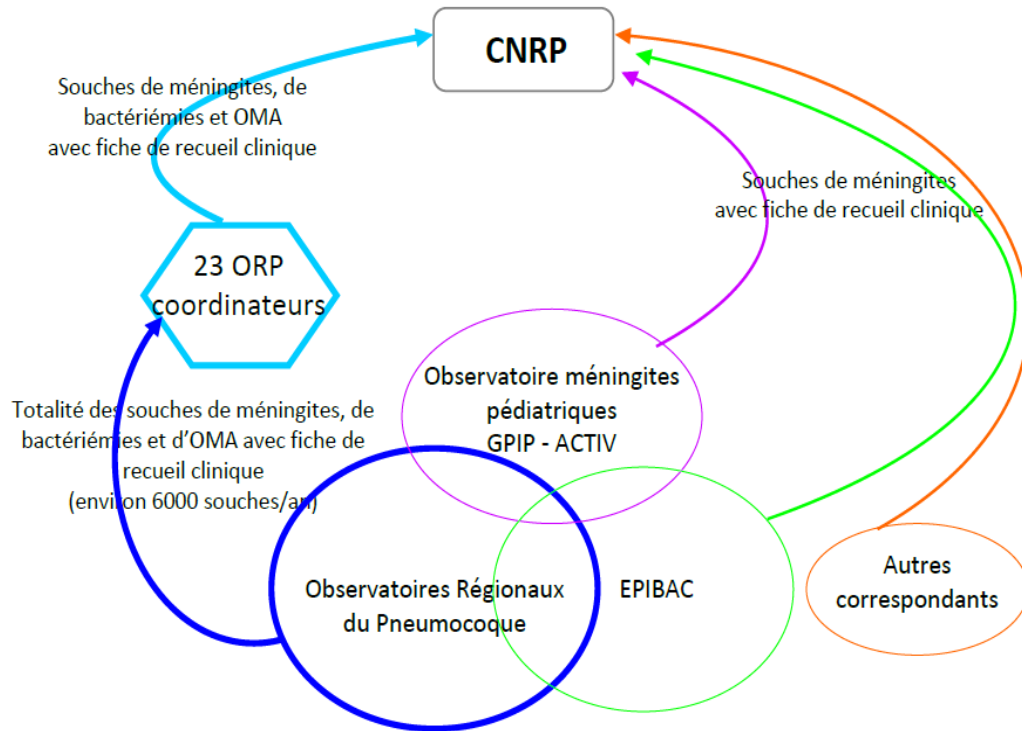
CNRP

Souches de méningites, de bactériémies et OMA avec fiche de recueil clinique

Souches de méningites avec fiche de recueil clinique

23 ORP coordinateurs

Totalité des souches de méningites, de bactériémies et d'OMA avec fiche de recueil clinique (environ 6000 souches/an)

Observatoire méningites pédiatriques GPIP - ACTIV

Observatoires Régionaux du Pneumocoque

EPIBAC

Autres correspondants